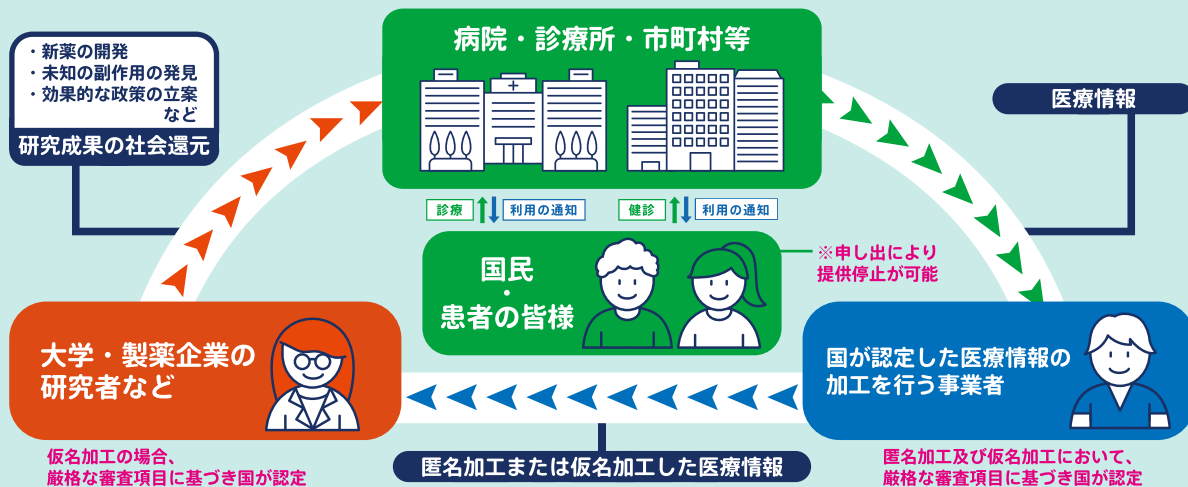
病院・診療所・市町村等

・新薬の開発
・未知の副作用の発見
・効果的な政策の立案
など

研究成果の社会還元

医療情報

診療

利用の通知

健診

利用の通知

国民
・
患者の皆様

※申し出により
提供停止が可能

大学・製薬企業の
研究者など

国が認定した医療情報の
加工を行う事業者

仮名加工の場合、
厳格な審査項目に基づき国が認定

匿名加工または仮名加工した医療情報

匿名加工及び仮名加工において、
厳格な審査項目に基づき国が認定